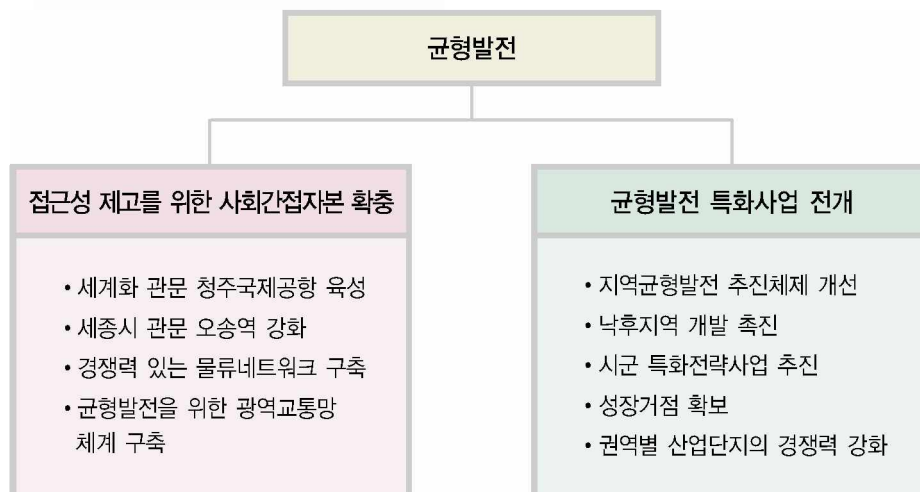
균형발전

접근성 제고를 위한 사회간접자본 확충

• 세계화 관문 청주국제공항 육성
• 세종시 관문 오송역 강화
• 경쟁력 있는 물류네트워크 구축
• 균형발전을 위한 광역교통망 체계 구축

균형발전 특화사업 전개

• 지역균형발전 추진체제 개선
• 낙후지역 개발 촉진
• 시군 특화전략사업 추진
• 성장거점 확보
• 권역별 산업단지의 경쟁력 강화